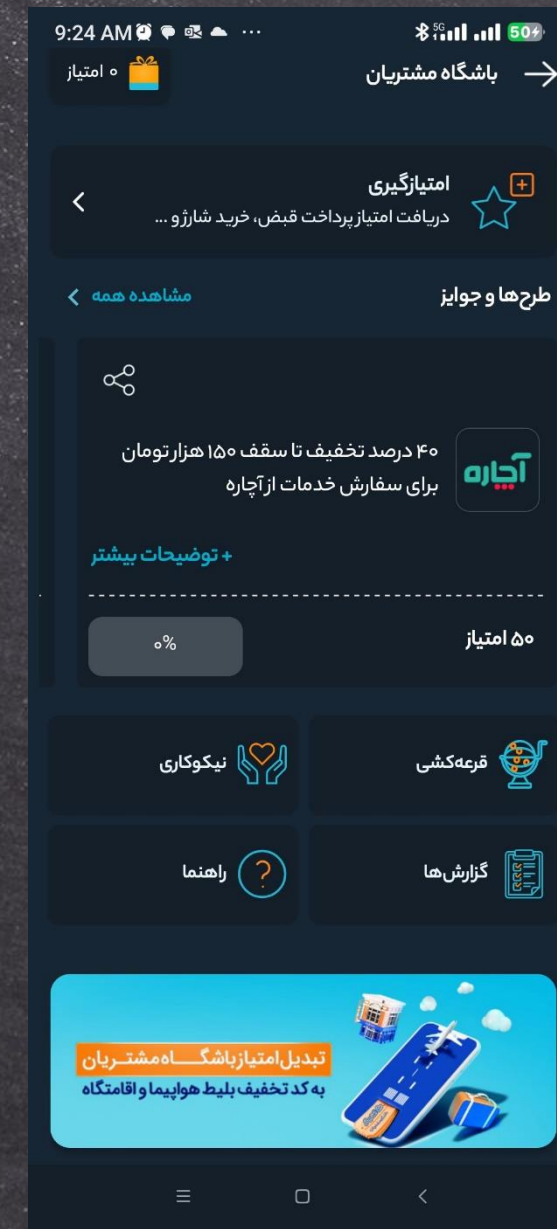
9:24 AM ... 50

باشگاه مشتریان
۰ امتیاز

امتیازگیری
دریافت امتیاز پرداخت قبض، خرید شارژ و ...

طرح‌ها و جوایز
مشاهده همه

آچاره
۴۰ درصد تخفیف تا سقف ۱۵۰ هزار تومان برای سفارش خدمات از آچاره

+ توضیحات بیشتر

۵۰ امتیاز
۰%

قرعه‌کشی
نیکوکاری
گزارش‌ها
راهنما

تبدیل امتیاز باشگاه مشتریان
به کد تخفیف بلیط هواپیما و اقامتگاه